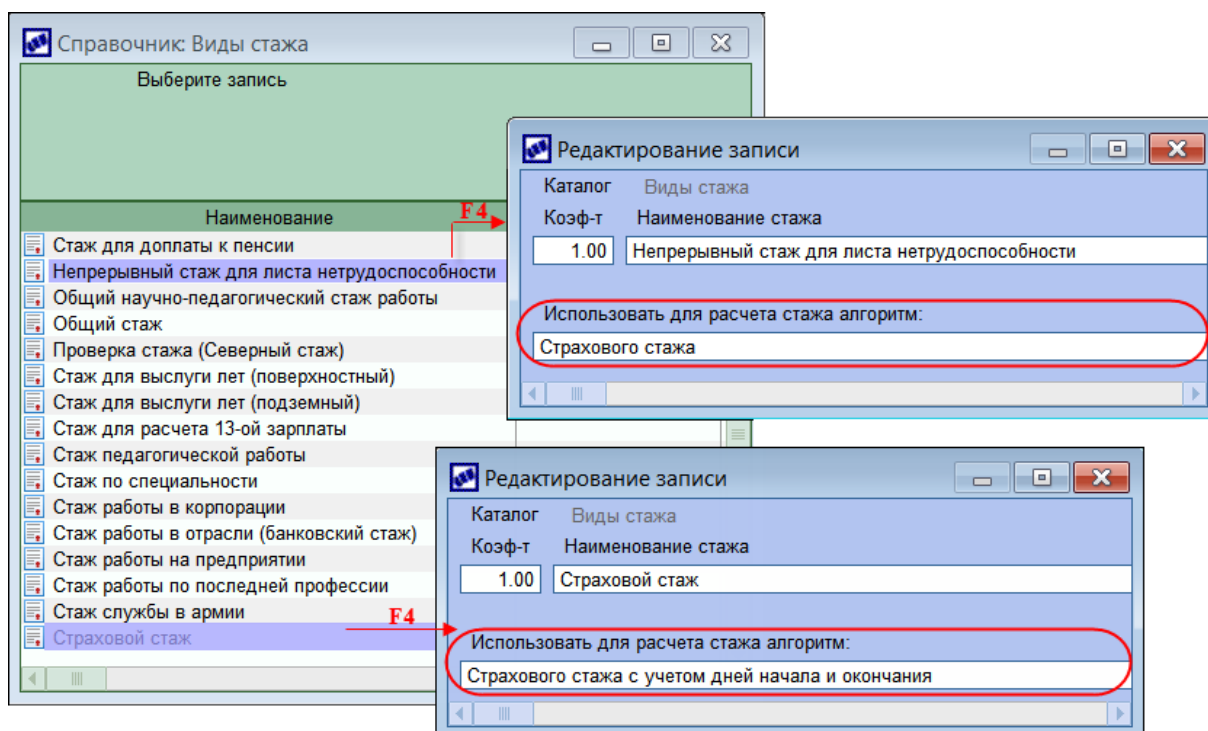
Справочник: Виды стажа

Выберите запись

Наименование

Стаж для доплаты к пенсии
Непрерывный стаж для листа нетрудоспособности
Общий научно-педагогический стаж работы
Общий стаж
Проверка стажа (Северный стаж)
Стаж для выслуги лет (поверхностный)
Стаж для выслуги лет (подземный)
Стаж для расчета 13-ой зарплаты
Стаж педагогической работы
Стаж по специальности
Стаж работы в корпорации
Стаж работы в отрасли (банковский стаж)
Стаж работы на предприятии
Стаж работы по последней профессии
Стаж службы в армии
Страховой стаж

F4

Редактирование записи

Каталог Виды стажа
Коэф-т Наименование стажа
1.00 Непрерывный стаж для листа нетрудоспособности

Использовать для расчета стажа алгоритм:
Страхового стажа

F4

Редактирование записи

Каталог Виды стажа
Коэф-т Наименование стажа
1.00 Страховой стаж

Использовать для расчета стажа алгоритм:
Страхового стажа с учетом дней начала и окончания